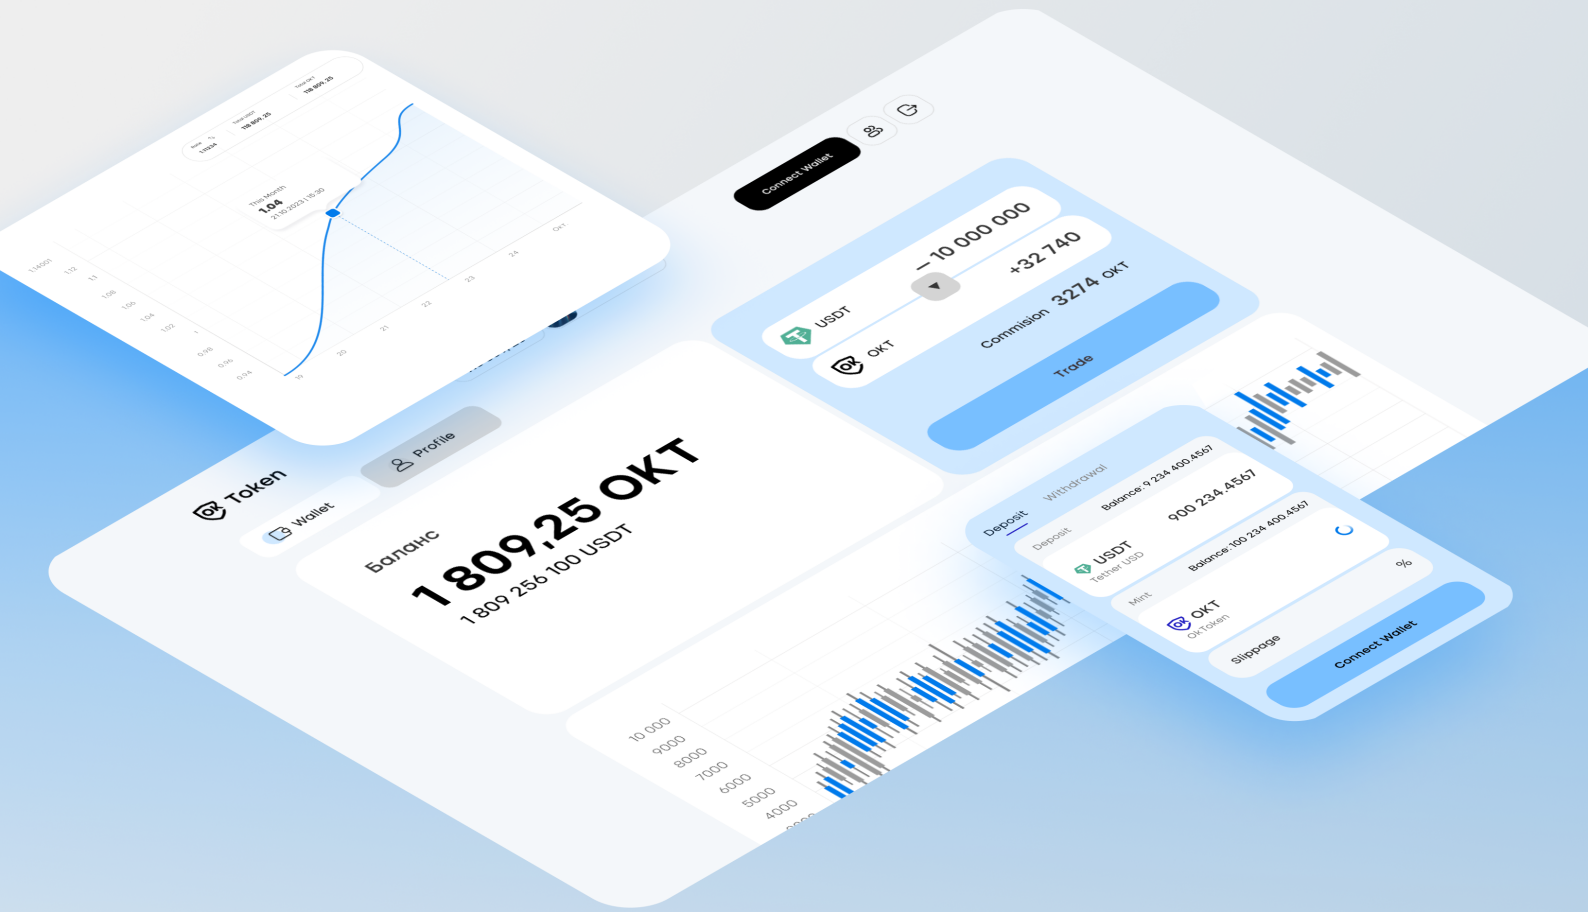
Rate
1.1034

Total USDT
118 809, 25

Total OKT
118 809, 25

This Month
1.04
21.10.2023 | 15:30

1.14001
1.12
1.1
1.08
1.06
1.04
1.02
1
0.98
0.96
0.94

19
20
21
22
23
24
OKT

Connect Wallet

USDT
– 10 000 000
OKT
+32 740
Commision 3274 OKT
Trade

Token
Wallet
Profile

Баланс
1 809,25 OKT
1 809 256 100 USDT

10 000
9000
8000
7000
6000
5000
4000

Deposit
Withdrawal
Deposit
Balance: 9 234 400.4567
USDT
Tether USD
900 234.4567
Mint
Balance: 100 234 400.4567
OKT
OkToken
Slippage
%
Connect Wallet